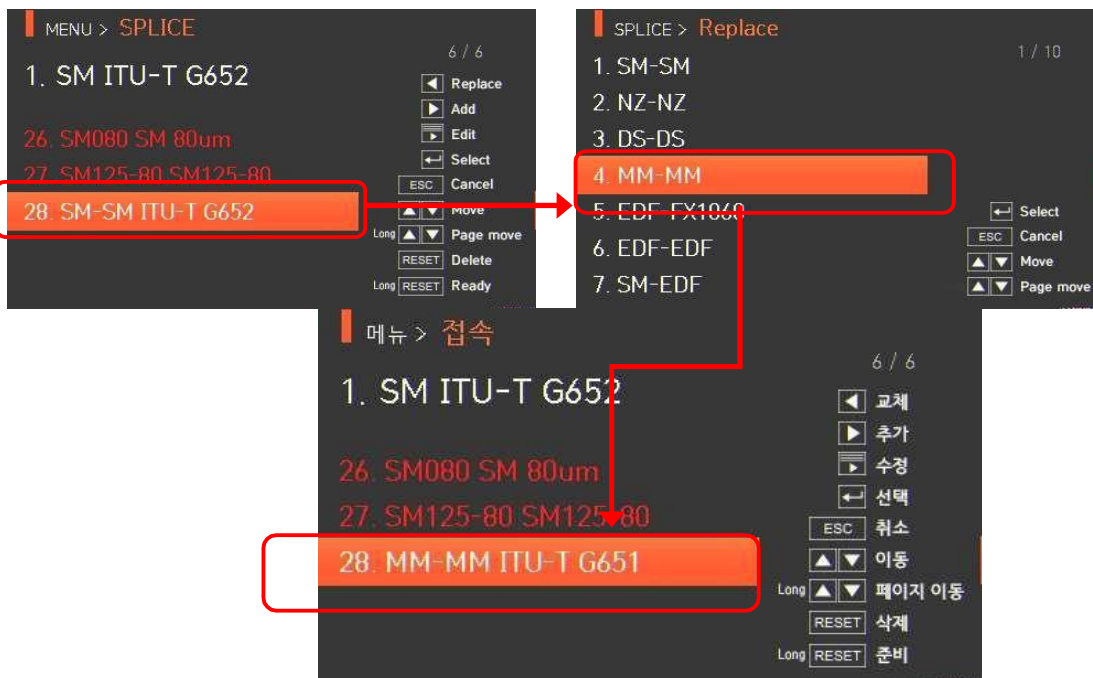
MENU > SPLICE

6 / 6

1. SM ITU-T G652

26. SM080 SM 80um

27. SM125-80 SM125-80

28. SM-SM ITU-T G652

◀ Replace
▶ Add
Edit
Select
ESC Cancel
▲▼ Move
Long ▲▼ Page move
RESET Delete
Long RESET Ready

SPLICE > Replace

1 / 10

1. SM-SM
2. NZ-NZ
3. DS-DS
4. MM-MM
5. EDF-FX1060
6. EDF-EDF
7. SM-EDF

Select
ESC Cancel
▲▼ Move
▲▼ Page move

메뉴 > 접속

6 / 6

1. SM ITU-T G652

26. SM080 SM 80um

27. SM125-80 SM125-80

28. MM-MM ITU-T G651

◀ 교체
▶ 추가
수정
선택
ESC 취소
▲▼ 이동
Long ▲▼ 페이지 이동
RESET 삭제
Long RESET 준비